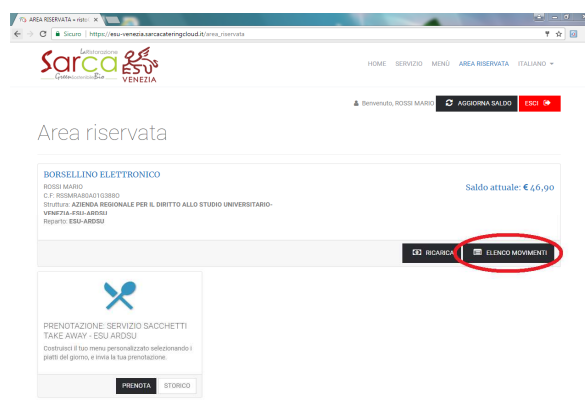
AREA RISERVATA » risto ×

Sicuro | https://esu-venezia.sarcacateringcloud.it/area_riservata

La Ristorazione Sarca Gusto Sostenibile Bio ESU VENEZIA

HOME SERVIZIO MENÙ AREA RISERVATA ITALIANO

Benvenuto, ROSSI MARIO AGGIORNA SALDO ESCI

Area riservata

BORSELLINO ELETTRONICO
ROSSI MARIO
C.F. RSSMRA80A01G388O
Struttura: AZIENDA REGIONALE PER IL DIRITTO ALLO STUDIO UNIVERSITARIO-VENEZIA-ESU-ARDSU
Reparto: ESU-ARDSU

Saldo attuale: € 46,90

RICARICA ELENCO MOVIMENTI

PRENOTAZIONE: SERVIZIO SACCHETTI TAKE AWAY - ESU ARDSU
Costruisci il tuo menu personalizzato selezionando i piatti del giorno, e invia la tua prenotazione.

PRENOTA STORICO